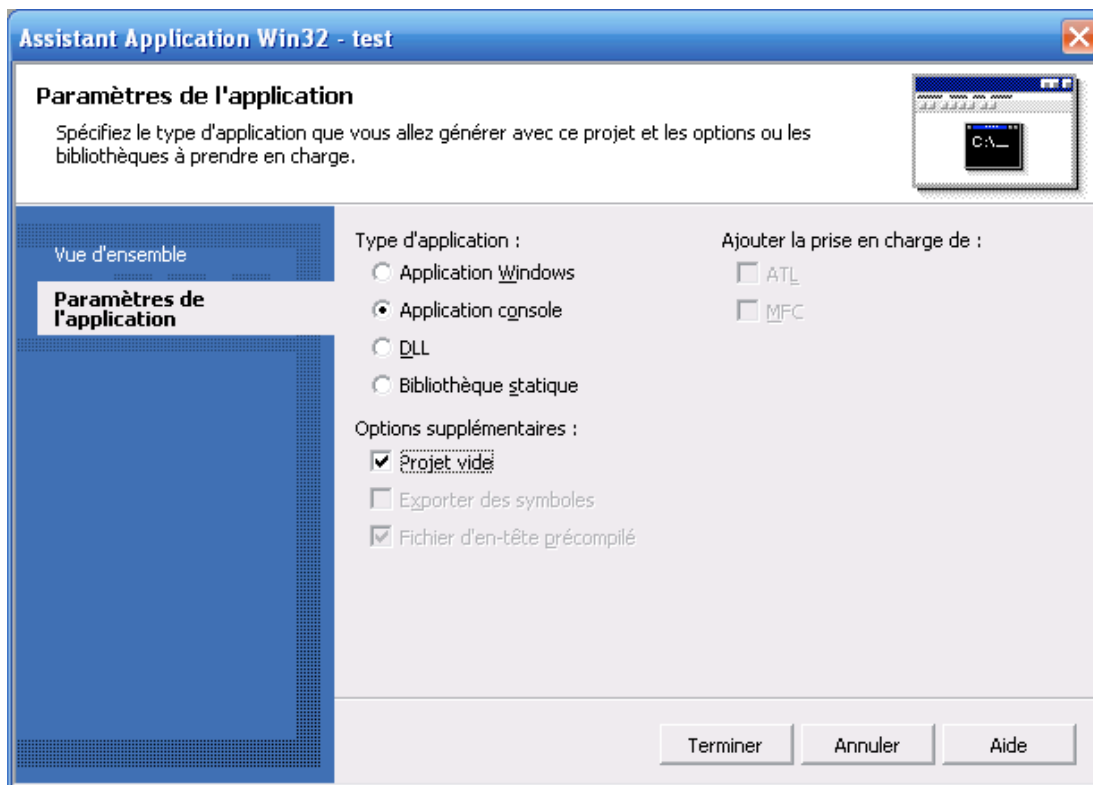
Assistant Application Win32 - test

Paramètres de l'application

Spécifiez le type d'application que vous allez générer avec ce projet et les options ou les bibliothèques à prendre en charge.

C:\_

Vue d'ensemble

Paramètres de l'application

Type d'application :

Application Windows

Application console

DLL

Bibliothèque statique

Options supplémentaires :

Projet vide

Exporter des symboles

Fichier d'en-tête précompilé

Ajouter la prise en charge de :

ATL

MFC

Terminer

Annuler

Aide